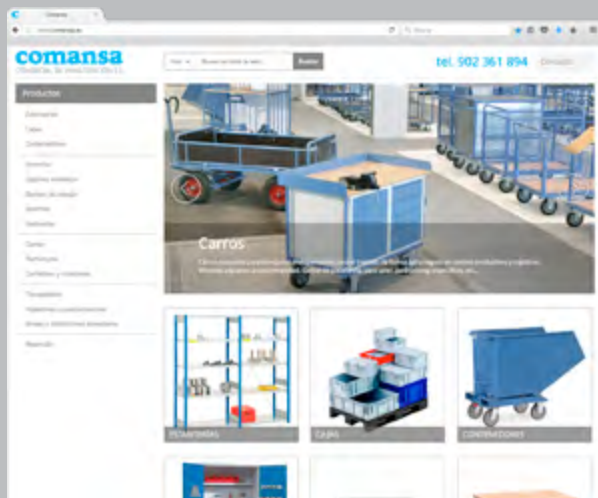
Comansa

comansa
COMERCIAL DE MANUTENCIÓN SL

Buscar

tel. 902 361 894

Productos

Estanterías
Cajas
Contenedores

Armarios
Taquillas metálicas
Bancos de trabajo
Archivos
Vestuarios

Carros
Transpalets
Carretillas y elevadores

Plataformas
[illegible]
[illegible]

Reservas

Carros

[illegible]

ESTANTERÍAS

CAJAS

CONTENEDORES